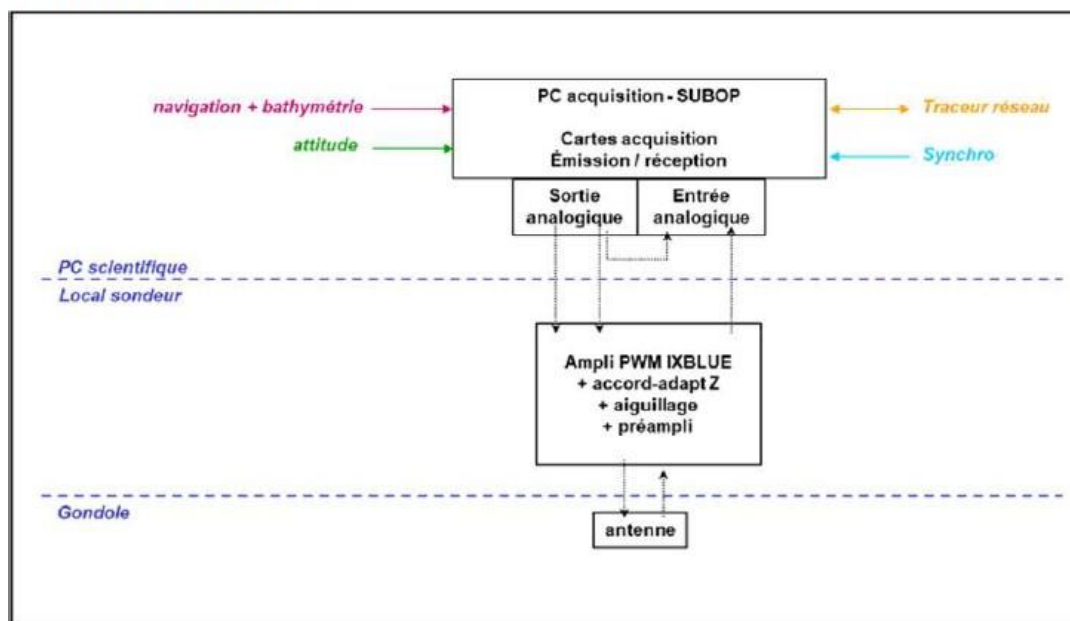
navigation + bathymétrie

attitude

PC acquisition - SUBOP

Cartes acquisition
Émission / réception

Traceur réseau

Synchro

Sortie analogique

Entrée analogique

PC scientifique

Local sondeur

Ampli PWM IXBLUE
+ accord-adapt Z
+ aiguillage
+ préampli

Gondole

antenne